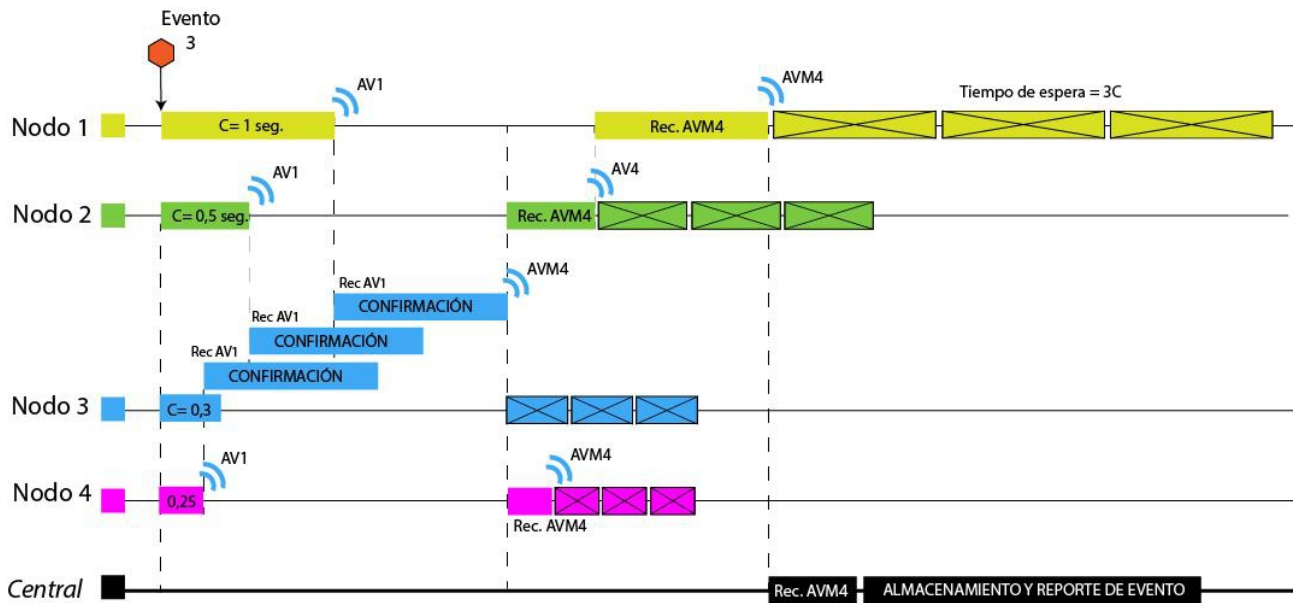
Evento
3

AV1
AVM4
Tiempo de espera = 3C

Nodo 1
C= 1 seg.
Rec. AVM4

AV1
AV4

Nodo 2
C= 0,5 seg.
Rec. AVM4

Rec AV1
AVM4
CONFIRMACIÓN
Rec AV1
CONFIRMACIÓN
Rec AV1
CONFIRMACIÓN

Nodo 3
C= 0,3

AV1
AVM4

Nodo 4
0,25
Rec. AVM4

Central
Rec. AVM4
ALMACENAMIENTO Y REPORTE DE EVENTO